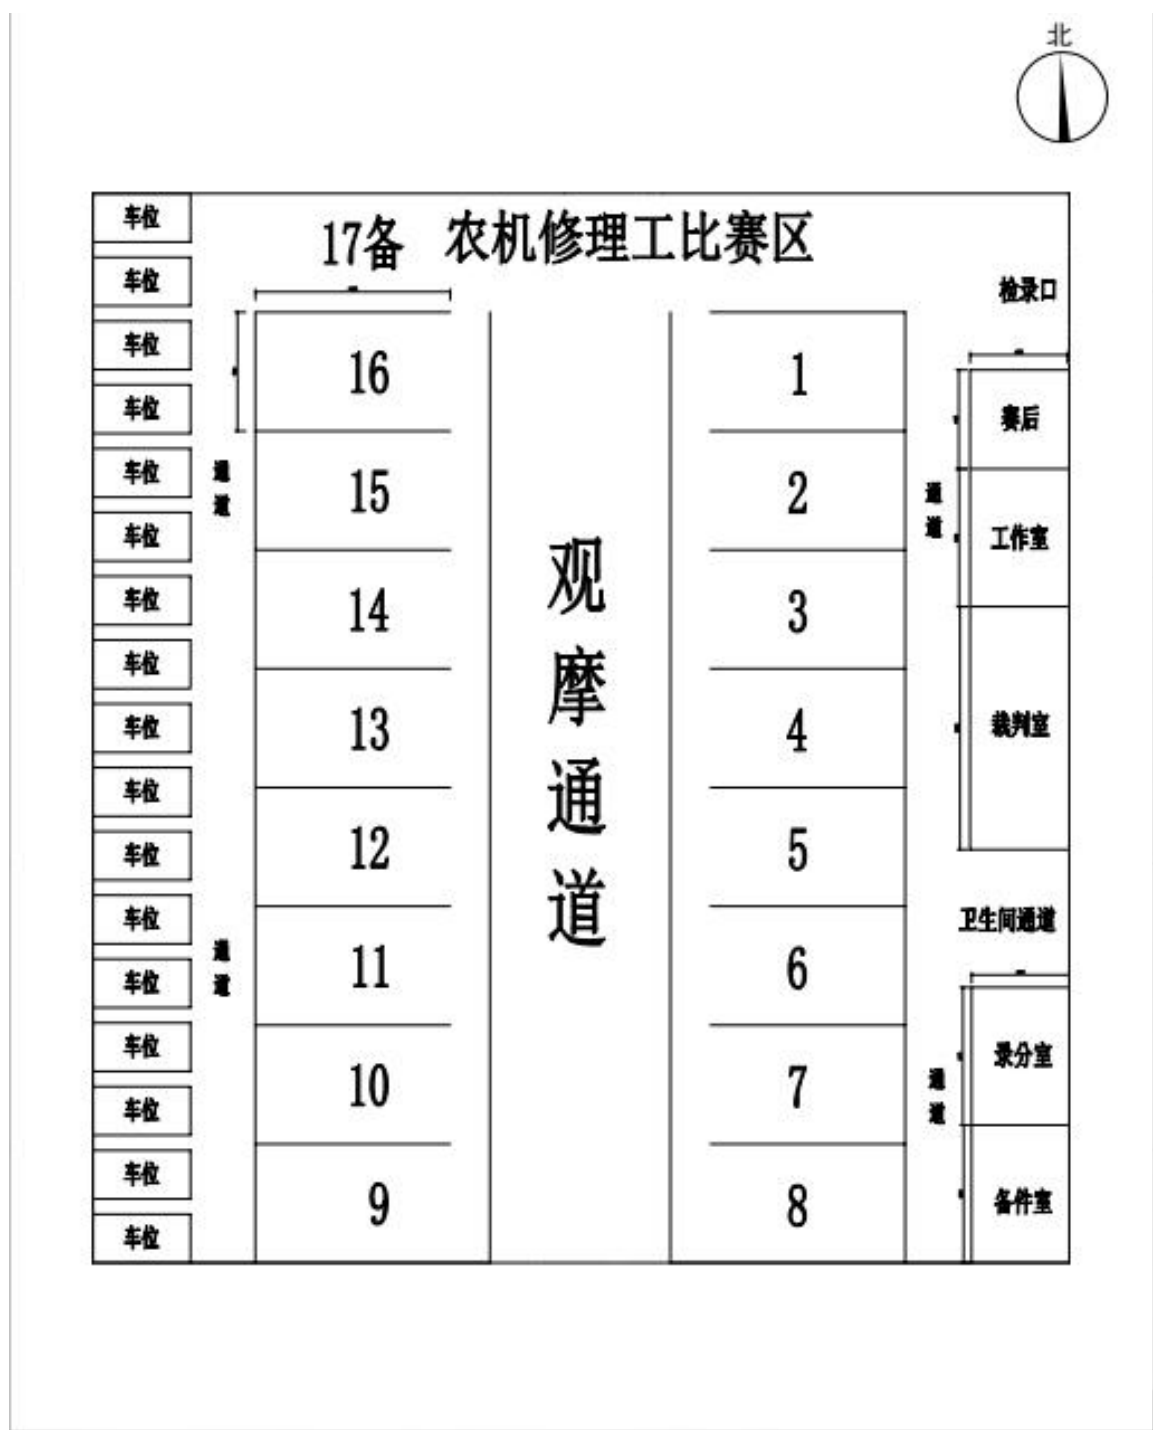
北

17备 农机修理工比赛区

车位
车位
车位
车位
车位
车位
车位
车位
车位
车位
车位
车位
车位
车位
车位
车位
车位

通道

通道

16
15
14
13
12
11
10
9

观摩通道

1
2
3
4
5
6
7
8

检录口

通道

赛后

工作室

裁判室

卫生间通道

通道

录分室

备件室